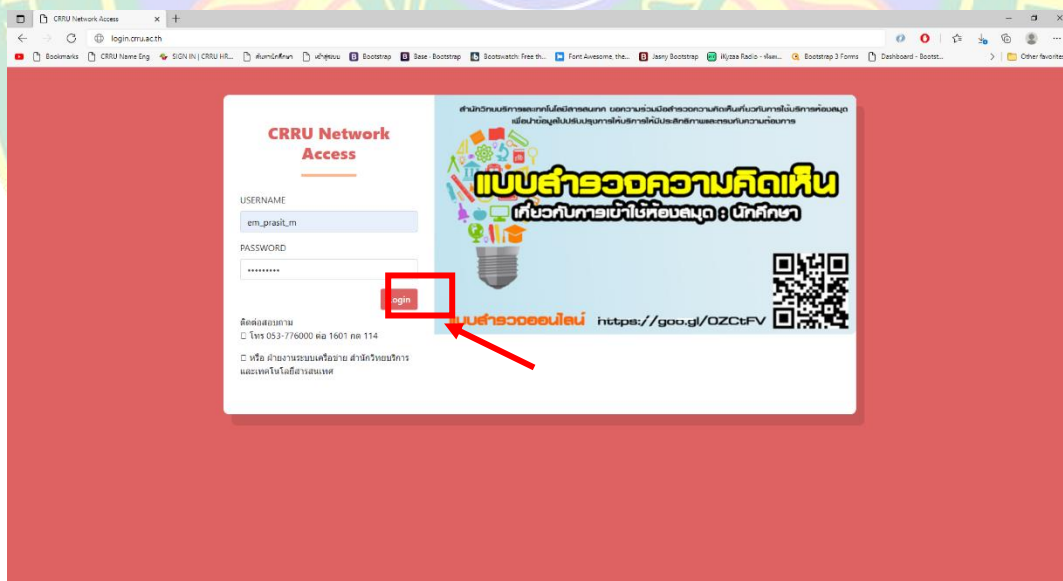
CRRU Network Access
login.crru.ac.th
Bookmarks CRRU Name Eng SIGN IN | CRRU HR... ค้นหานักศึกษา เข้าสู่ระบบ Bootstrap Base · Bootstrap Bootswatch: Free th... Font Awesome, the... Jasny Bootstrap iKyzaa Radio - ฟังเพ... Bootstrap 3 Forms Dashboard - Bootst... Other favorites

CRRU Network Access

USERNAME
em_prasit_m
PASSWORD
•••••••••
login

ติดต่อสอบถาม
โทร 053-776000 ต่อ 1601 กด 114
หรือ ฝ่ายงานระบบเครือข่าย สำนักวิทยบริการและเทคโนโลยีสารสนเทศ

สำนักวิทยบริการและเทคโนโลยีสารสนเทศ ขอความร่วมมือสำรวจความคิดเห็นเกี่ยวกับการใช้บริการห้องสมุด เพื่อนำข้อมูลไปปรับปรุงการให้บริการให้มีประสิทธิภาพและตรงกับความต้องการ
แบบสำรวจความคิดเห็น
เกี่ยวกับการเข้าใช้ห้องสมุด : นักศึกษา
แบบสำรวจออนไลน์ https://goo.gl/OZCtFV